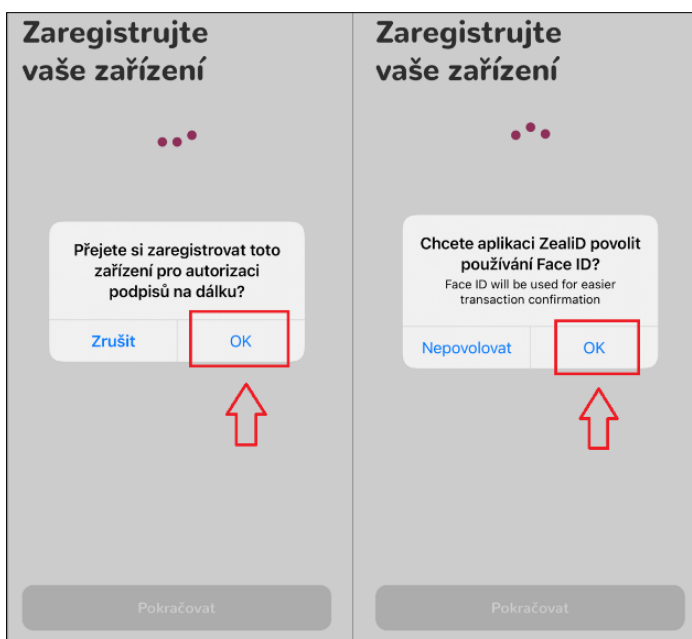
Zaregistrujte vaše zařízení

Přejete si zaregistrovat toto zařízení pro autorizaci podpisů na dálku?

Zrušit

OK

Pokračovat

Zaregistrujte vaše zařízení

Chcete aplikaci ZealiD povolit používání Face ID?

Face ID will be used for easier transaction confirmation

Nepovolovat

OK

Pokračovat